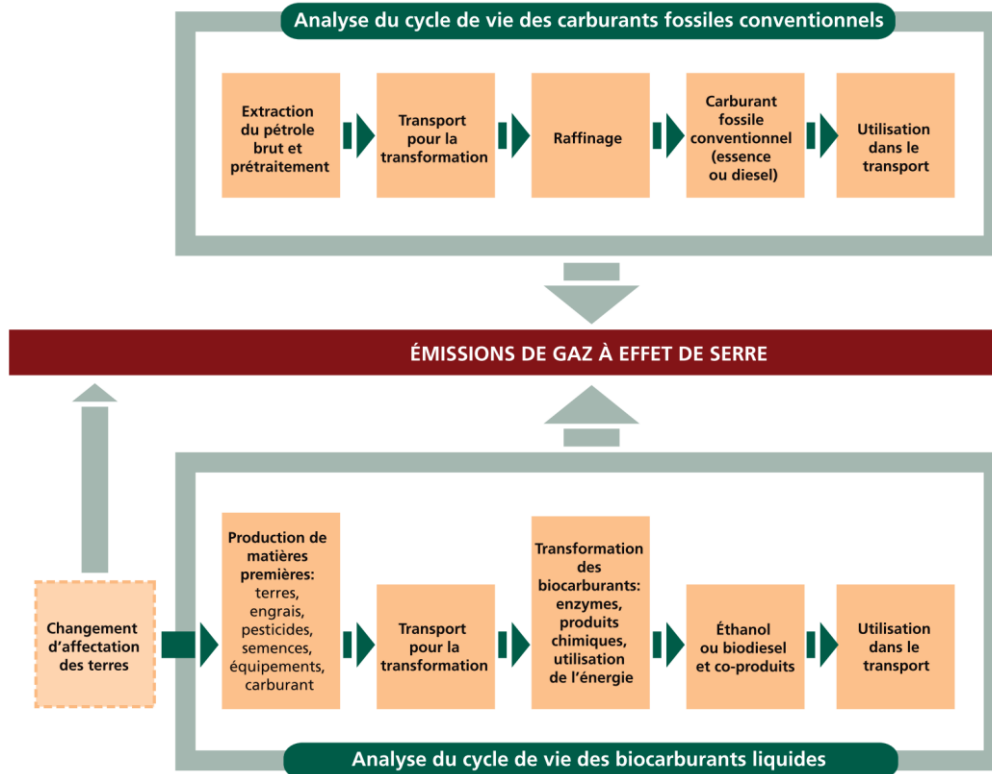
Analyse du cycle de vie des carburants fossiles conventionnels

Extraction du pétrole brut et prétraitement

Transport pour la transformation

Raffinage

Carburant fossile conventionnel (essence ou diesel)

Utilisation dans le transport

ÉMISSIONS DE GAZ À EFFET DE SERRE

Changement d'affectation des terres

Production de matières premières: terres, engrais, pesticides, semences, équipements, carburant

Transport pour la transformation

Transformation des biocarburants: enzymes, produits chimiques, utilisation de l'énergie

Éthanol ou biodiesel et co-produits

Utilisation dans le transport

Analyse du cycle de vie des biocarburants liquides